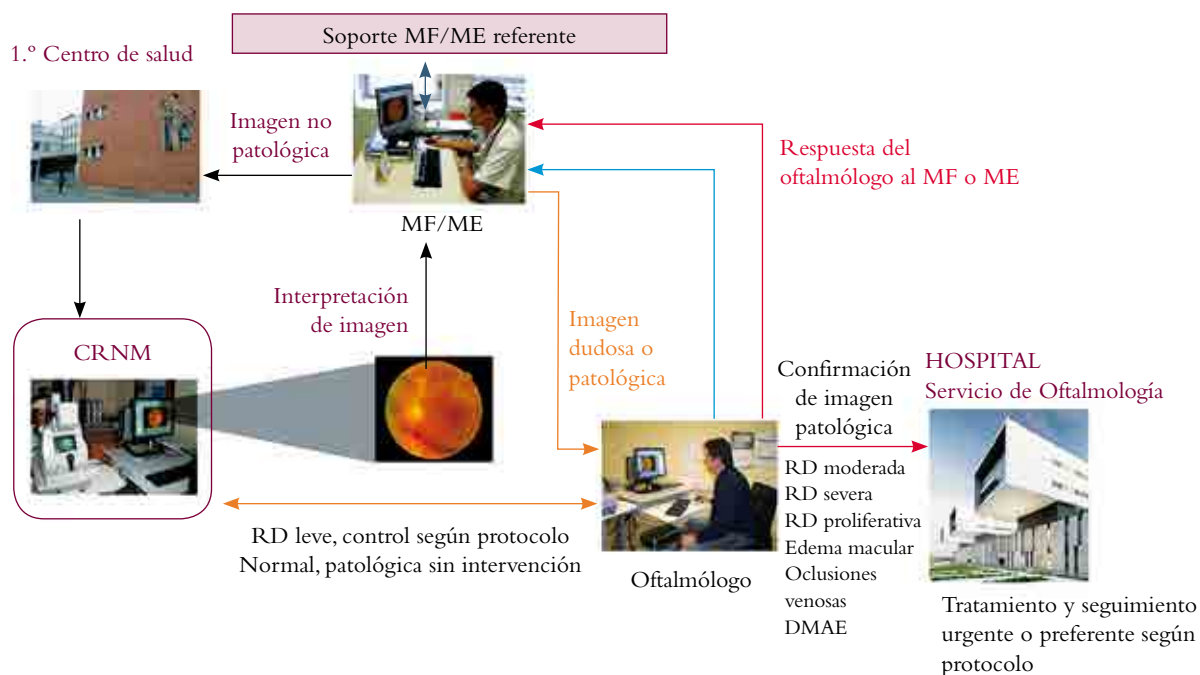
Soporte MF/ME referente

1.º Centro de salud

Imagen no patológica

MF/ME

Respuesta del oftalmólogo al MF o ME

Interpretación de imagen

CRNM

Imagen dudosa o patológica

Confirmación de imagen patológica

HOSPITAL
Servicio de Oftalmología

RD moderada
RD severa
RD proliferativa
Edema macular
Oclusiones venosas
DMAE

RD leve, control según protocolo
Normal, patológica sin intervención

Oftalmólogo

Tratamiento y seguimiento urgente o preferente según protocolo